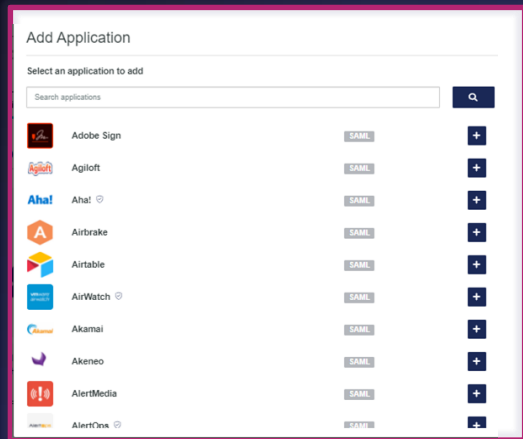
Add Application

Select an application to add

Search applications

Adobe Sign SAML +
Agiloft SAML +
Aha! SAML +
Airbrake SAML +
Airtable SAML +
AirWatch SAML +
Akamai SAML +
Akeneo SAML +
AlertMedia SAML +
AlertOps SAML +